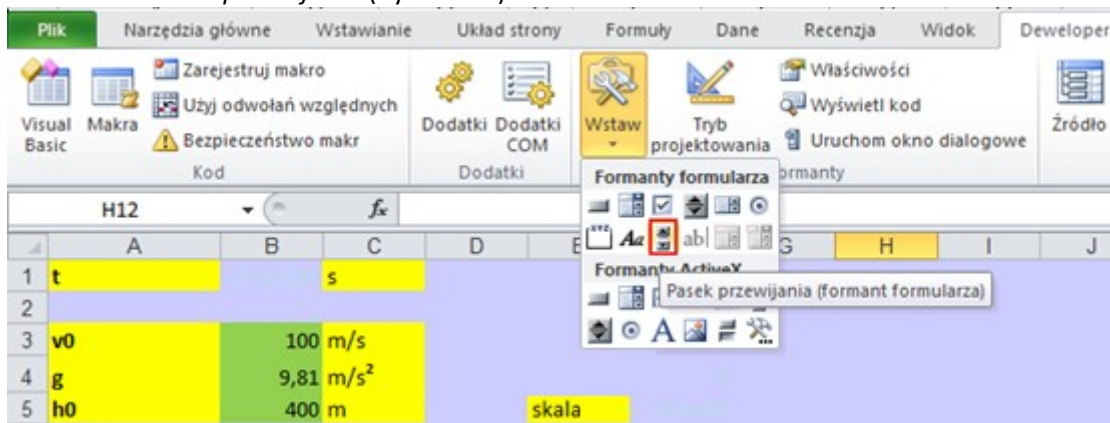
Plik Narzędzia główne Wstawianie Układ strony Formuły Dane Recenzja Widok Deweloper

Visual Basic Makra Zarejestruj makro Użyj odwołań względnych Bezpieczeństwo makr Kod

Dodatki Dodatki COM Dodatki

Wstaw Tryb projektowania Właściwości Wyświetl kod Uruchom okno dialogowe Formanty

Źródło

Formanty formularza

Formanty ActiveX

Pasek przewijania (formant formularza)

H12 $f_x$

| | A | B | C | D | E | F | G | H | I | J |
|---|---|---|---|---|---|---|---|---|---|---|
| 1 | t | | s | | | | | | | |
| 2 | | | | | | | | | | |
| 3 | v0 | 100 | m/s | | | | | | | |
| 4 | g | 9,81 | $m/s^2$ | | | | | | | |
| 5 | h0 | 400 | m | | skala | | | | | |